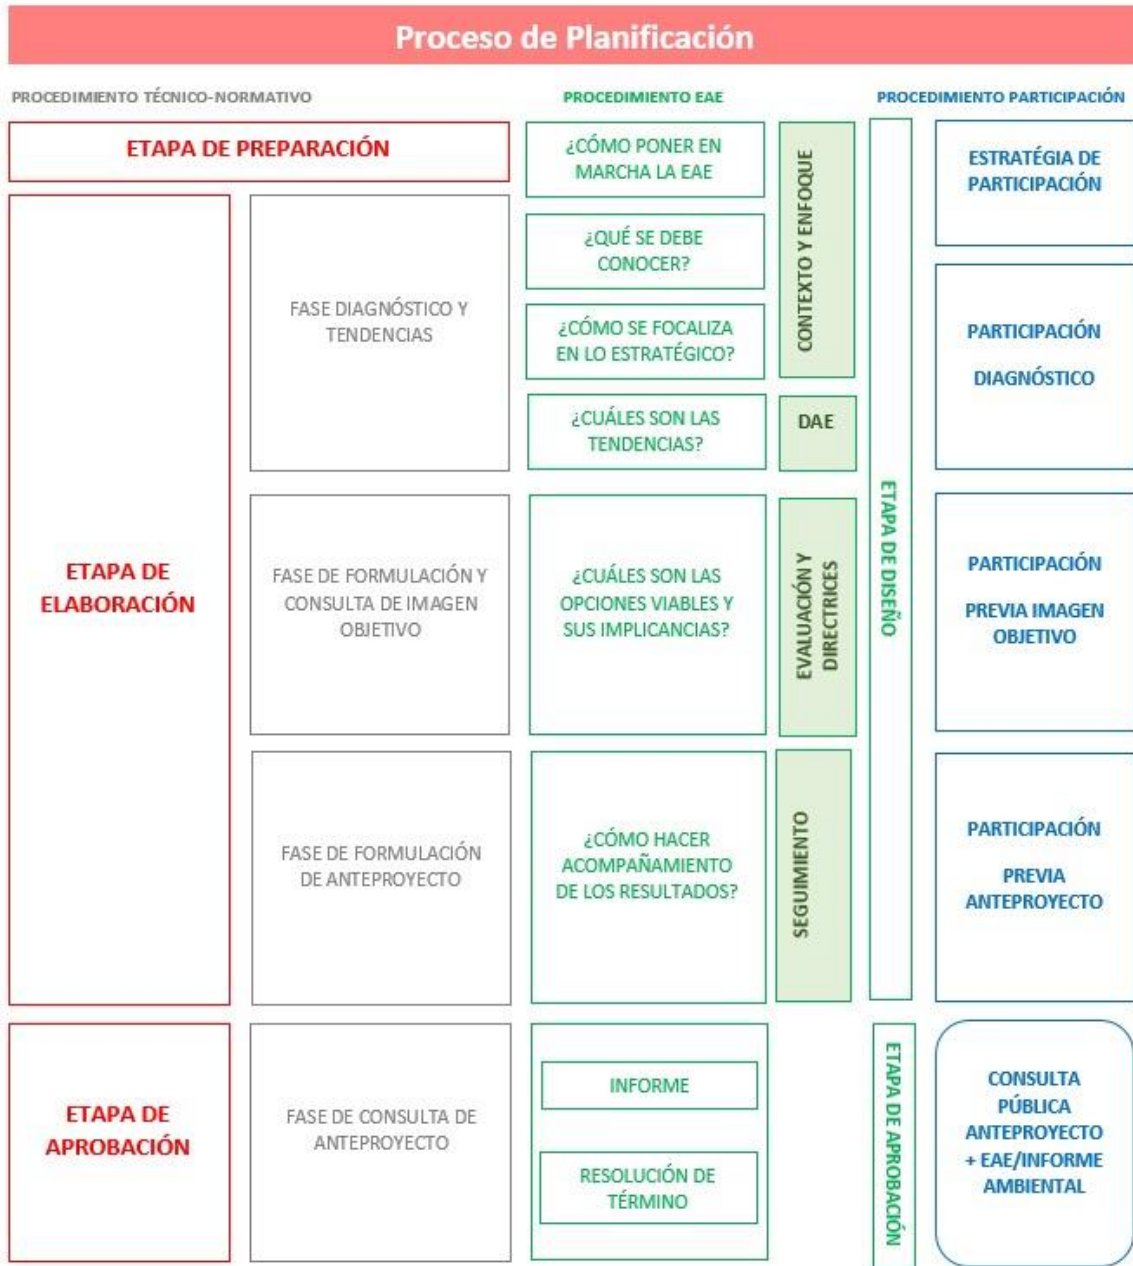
Proceso de Planificación

PROCEDIMIENTO TÉCNICO-NORMATIVO

PROCEDIMIENTO EAE

PROCEDIMIENTO PARTICIPACIÓN

ETAPA DE PREPARACIÓN

¿CÓMO PONER EN MARCHA LA EAE

¿QUÉ SE DEBE CONOCER?

¿CÓMO SE FOCALIZA EN LO ESTRATÉGICO?

CONTEXTO Y ENFOQUE

ESTRATÉGIA DE PARTICIPACIÓN

ETAPA DE ELABORACIÓN

FASE DIAGNÓSTICO Y TENDENCIAS

¿CUÁLES SON LAS TENDENCIAS?

DAE

PARTICIPACIÓN

DIAGNÓSTICO

ETAPA DE DISEÑO

FASE DE FORMULACIÓN Y CONSULTA DE IMAGEN OBJETIVO

¿CUÁLES SON LAS OPCIONES VIABLES Y SUS IMPLICANCIAS?

EVALUACIÓN Y DIRECTRICES

PARTICIPACIÓN

PREVIA IMAGEN OBJETIVO

FASE DE FORMULACIÓN DE ANTEPROYECTO

¿CÓMO HACER ACOMPAÑAMIENTO DE LOS RESULTADOS?

SEGUIMIENTO

PARTICIPACIÓN

PREVIA ANTEPROYECTO

ETAPA DE APROBACIÓN

FASE DE CONSULTA DE ANTEPROYECTO

INFORME

RESOLUCIÓN DE TÉRMINO

ETAPA DE APROBACIÓN

CONSULTA PÚBLICA ANTEPROYECTO + EAE/INFORME AMBIENTAL